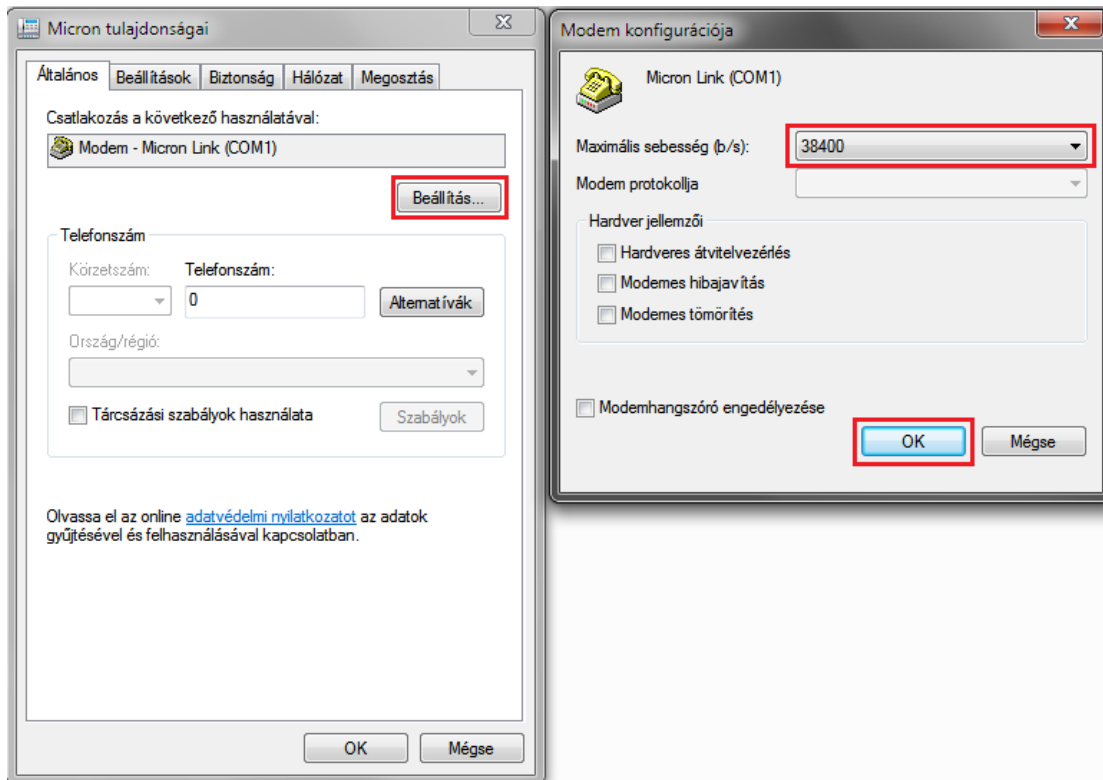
Micron tulajdonságai

Általános | Beállítások | Biztonság | Hálózat | Megosztás

Csatlakozás a következő használatával:

Modem - Micron Link (COM1)

Beállítás...

Telefonszám

Körzetszám:

Telefonszám:

0

Alternatívák

Ország/régió:

Tárcsázási szabályok használata

Szabályok

Olvassa el az online adatvédelmi nyilatkozatot az adatok gyűjtésével és felhasználásával kapcsolatban.

OK

Mégse

Modem konfigurációja

Micron Link (COM1)

Maximális sebesség (b/s):

38400

Modem protokollja

Hardver jellemzői

Hardveres átvitelvezérlés

Modemes hibajavítás

Modemes tömörítés

Modemhangszóró engedélyezése

OK

Mégse